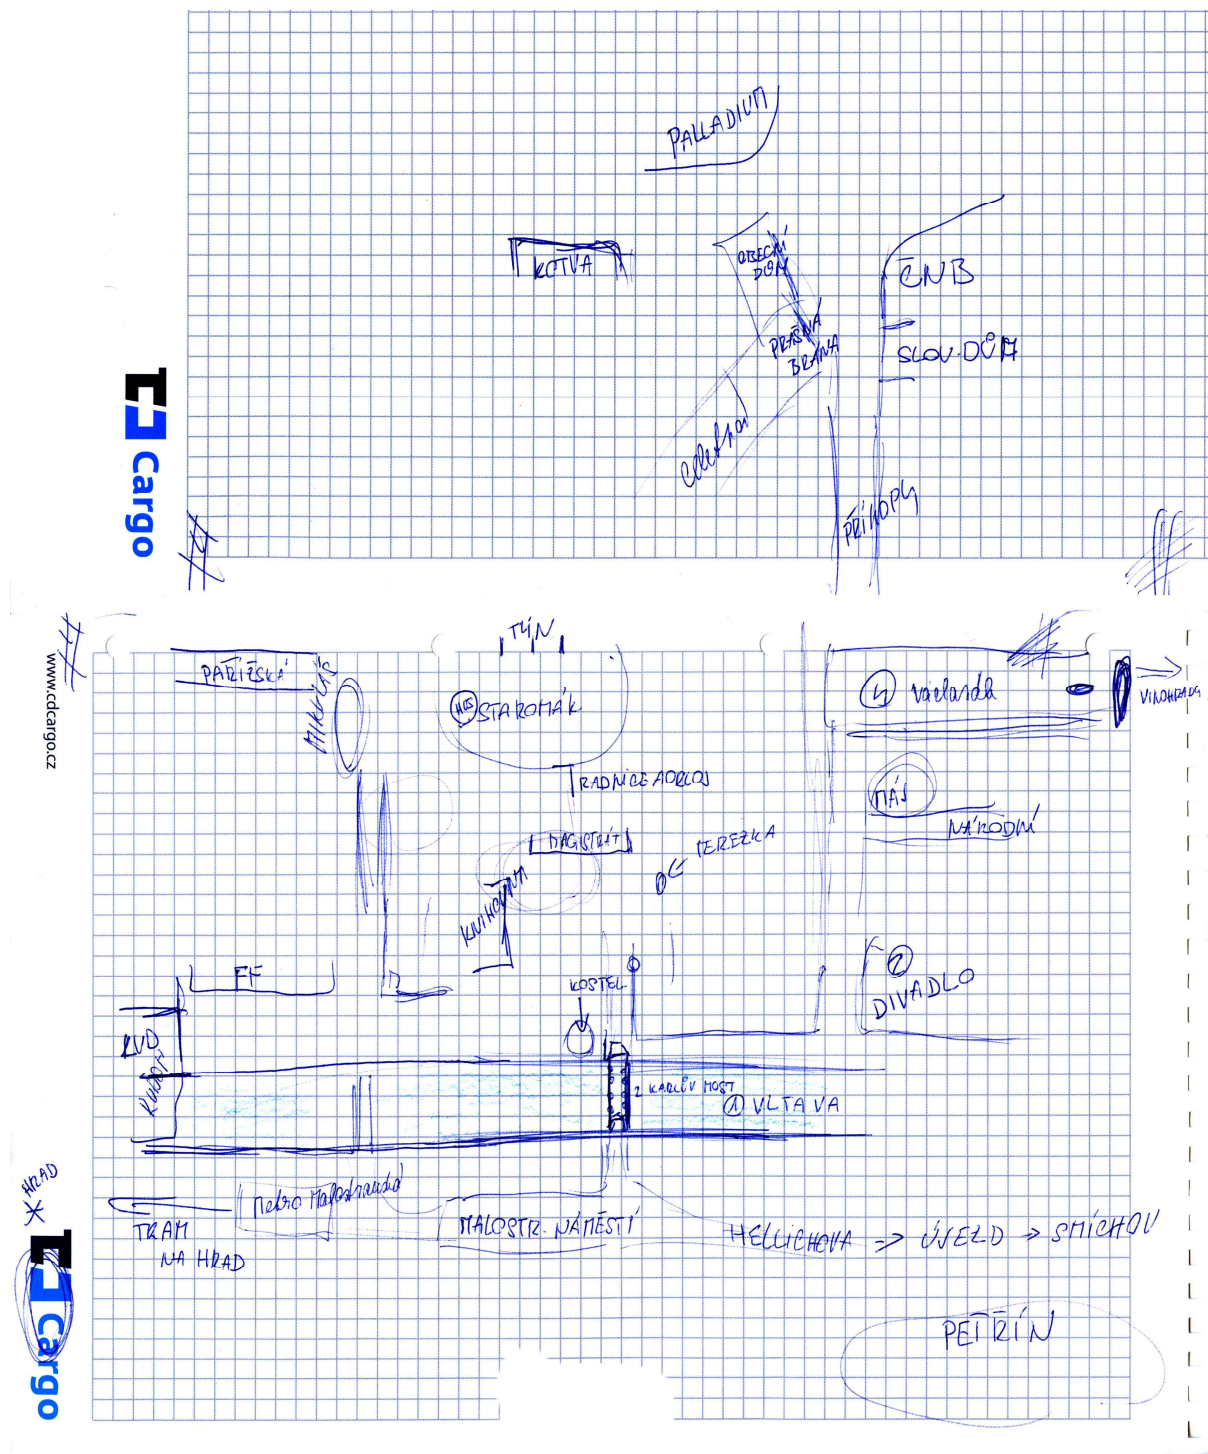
PALLADIUM

KOTVA

OBECNÍ DŮM

PRAŠNÁ BRÁNA

ČNB

SLOV. DŮM

celetná

PŘÍKOPY

Cargo

www.cdcargo.cz

PAŘÍŽSKÁ

MIKULÁŠ

TÝN

MHD STAROMÁK

RADNICE ORLOJ

MAGISTRÁT

KLIHOVNA

DC TEREZKA

4 václavák

VINOHRADY

MÁJ

NÁRODNÍ

FF

RUD.

KOSTEL

2 DIVADLO

KLUB

2 KARLŮV MOST

1 VLTAVA

HRAD

TRAM NA HRAD

Metro Malostranská

MALOSTR. NÁMĚSTÍ

HELLICHOVA => ÚJEZD => SMÍCHOV

PETŘÍN

Cargo